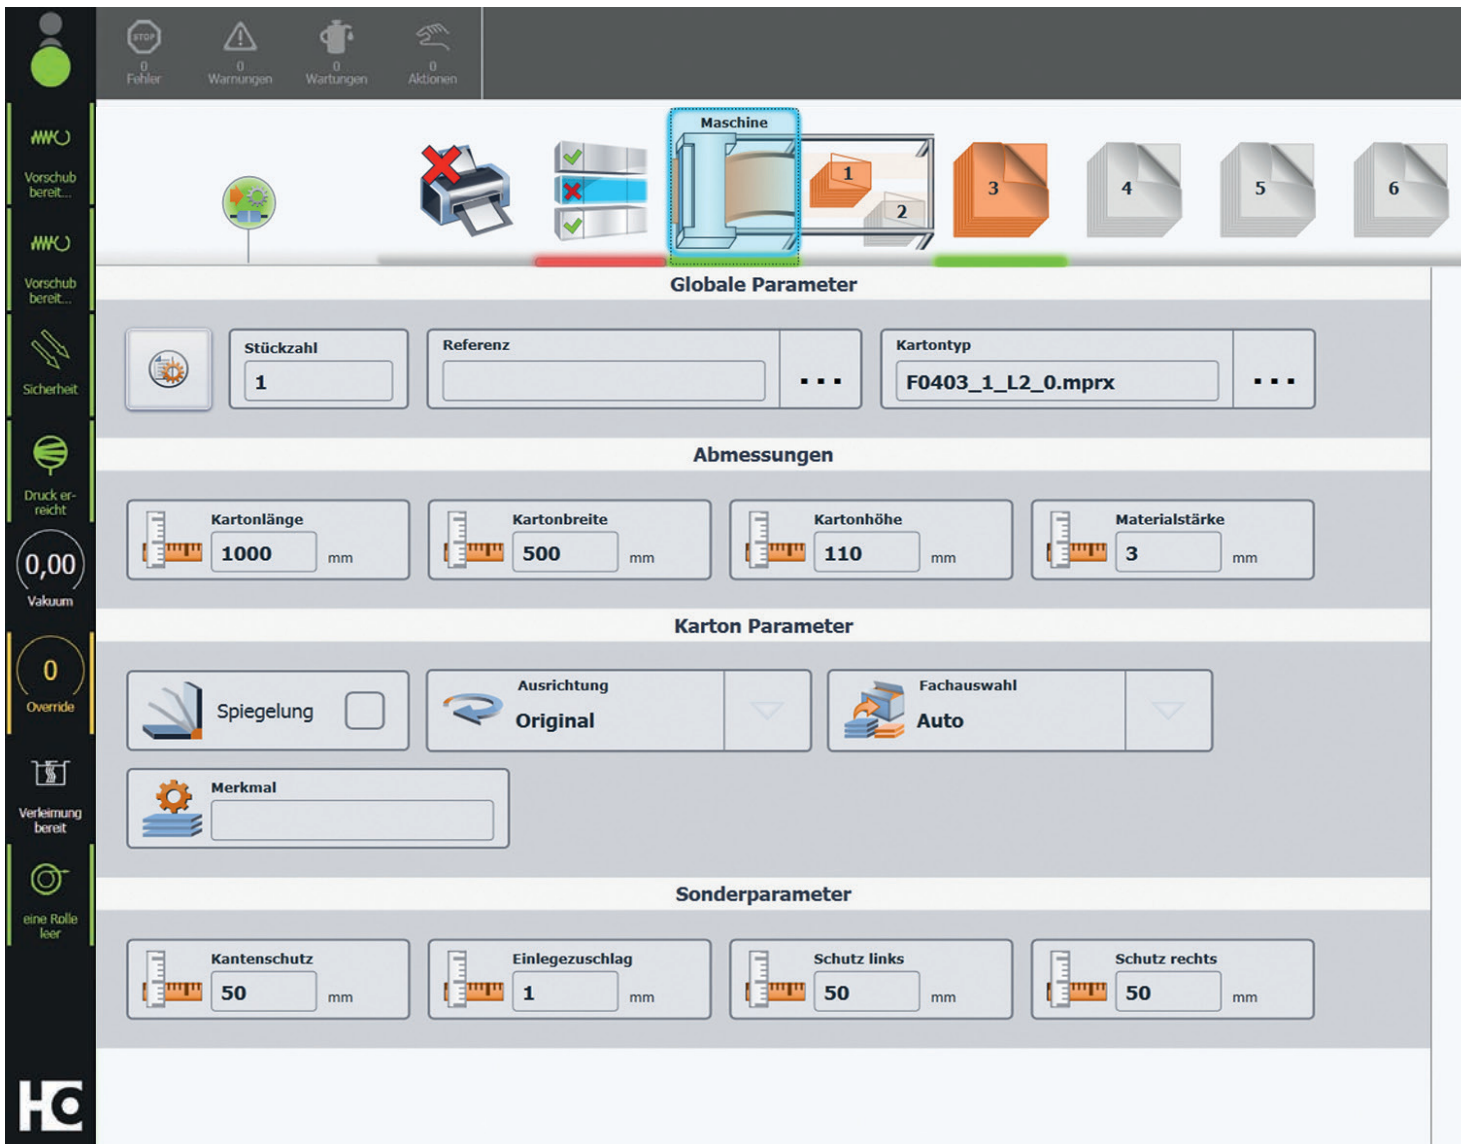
Vorschub bereit...

Vorschub bereit...

Sicherheit

Druck erreicht

0,00
Vakuum

0
Override

Verleimung bereit

eine Rolle leer

HC

STOP
0
Fehler

0
Warnungen

0
Wartungen

0
Aktionen

Maschine

1

2

3

4

5

6

Globale Parameter

Stückzahl
1

Referenz
...

Kartontyp
F0403_1_L2_0.mprx
...

Abmessungen

Kartonlänge
1000 mm

Kartonbreite
500 mm

Kartonhöhe
110 mm

Materialstärke
3 mm

Karton Parameter

Spiegelung

Ausrichtung
Original

Fachauswahl
Auto

Merkmal

Sonderparameter

Kantenschutz
50 mm

Einlegezuschlag
1 mm

Schutz links
50 mm

Schutz rechts
50 mm